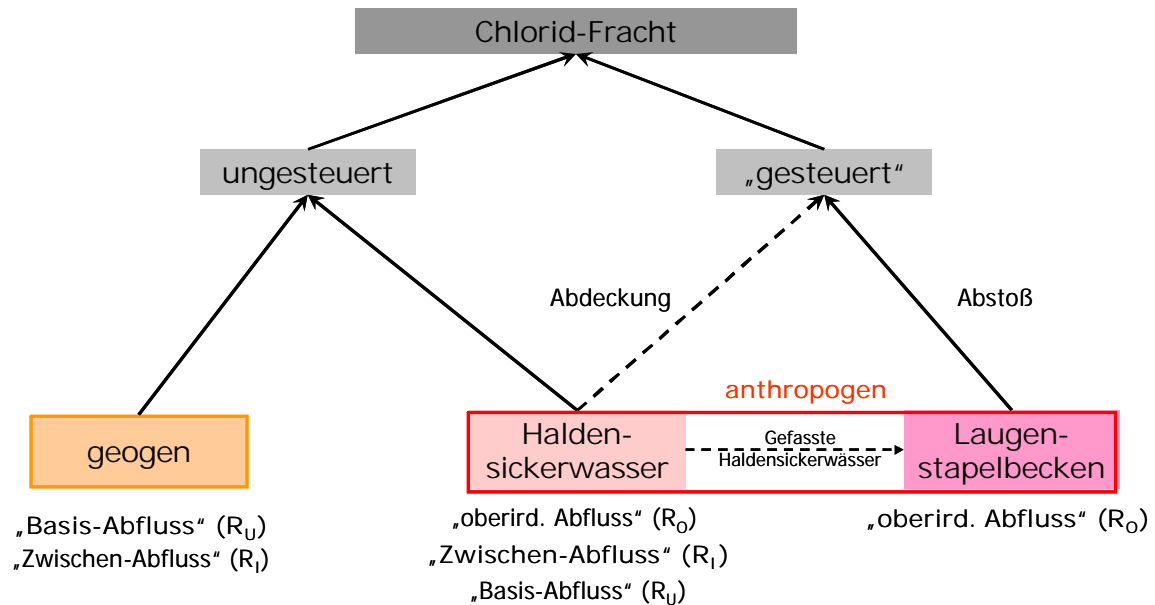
Chlorid-Fracht

ungesteuert

„gesteuert“

Abdeckung

Abstoß

anthropogen

geogen

Halden-sickerwasser

Gefasste Haldensickerwässer

Laugen-stapelbecken

„Basis-Abfluss“ ($R_U$)
„Zwischen-Abfluss“ ($R_I$)

„oberird. Abfluss“ ($R_O$)
„Zwischen-Abfluss“ ($R_I$)
„Basis-Abfluss“ ($R_U$)

„oberird. Abfluss“ ($R_O$)